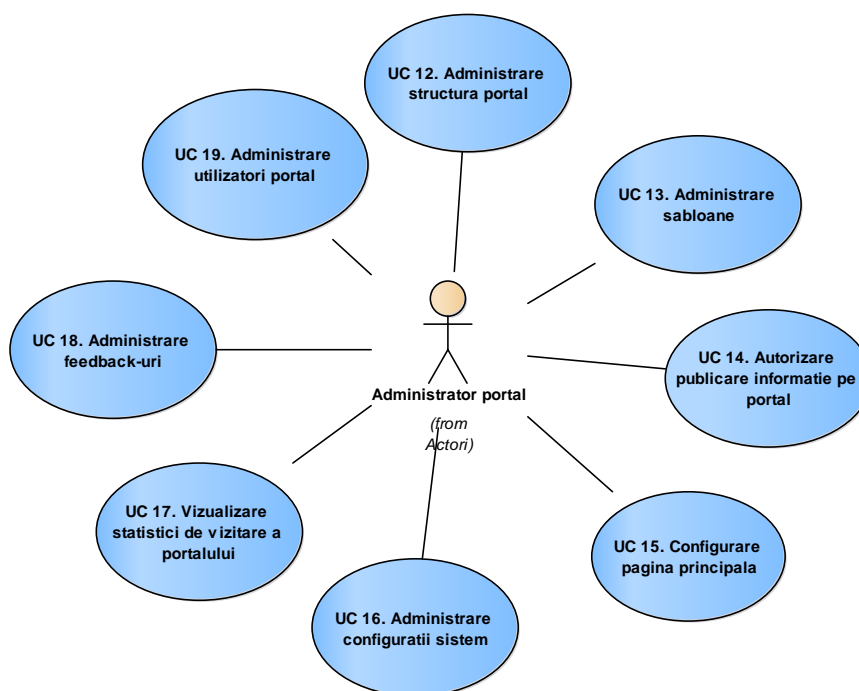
UC 12. Administrare structura portal

UC 19. Administrare utilizatori portal

UC 13. Administrare sabloane

UC 18. Administrare feedback-uri

Administrator portal

(from Actori)

UC 14. Autorizare publicare informatie pe portal

UC 17. Vizualizare statistici de vizitare a portalului

UC 15. Configurare pagina principala

UC 16. Administrare configuratii sistem